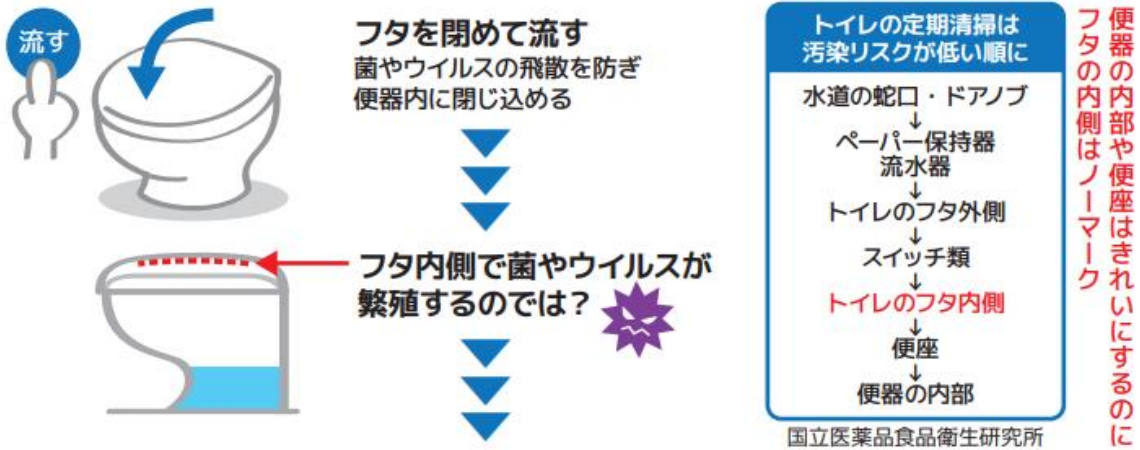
流す

フタを閉めて流す
菌やウイルスの飛散を防ぎ便器内に閉じ込める

フタ内側で菌やウイルスが繁殖するのでは？

トイレの定期清掃は汚染リスクが低い順に

水道の蛇口・ドアノブ
↓
ペーパー保持器
流水器
↓
トイレのフタ外側
↓
スイッチ類
↓
トイレのフタ内側
↓
便座
↓
便器の内部

国立医薬品食品衛生研究所

便器の内部や便座はきれいにするのにフタの内側はノーマーク